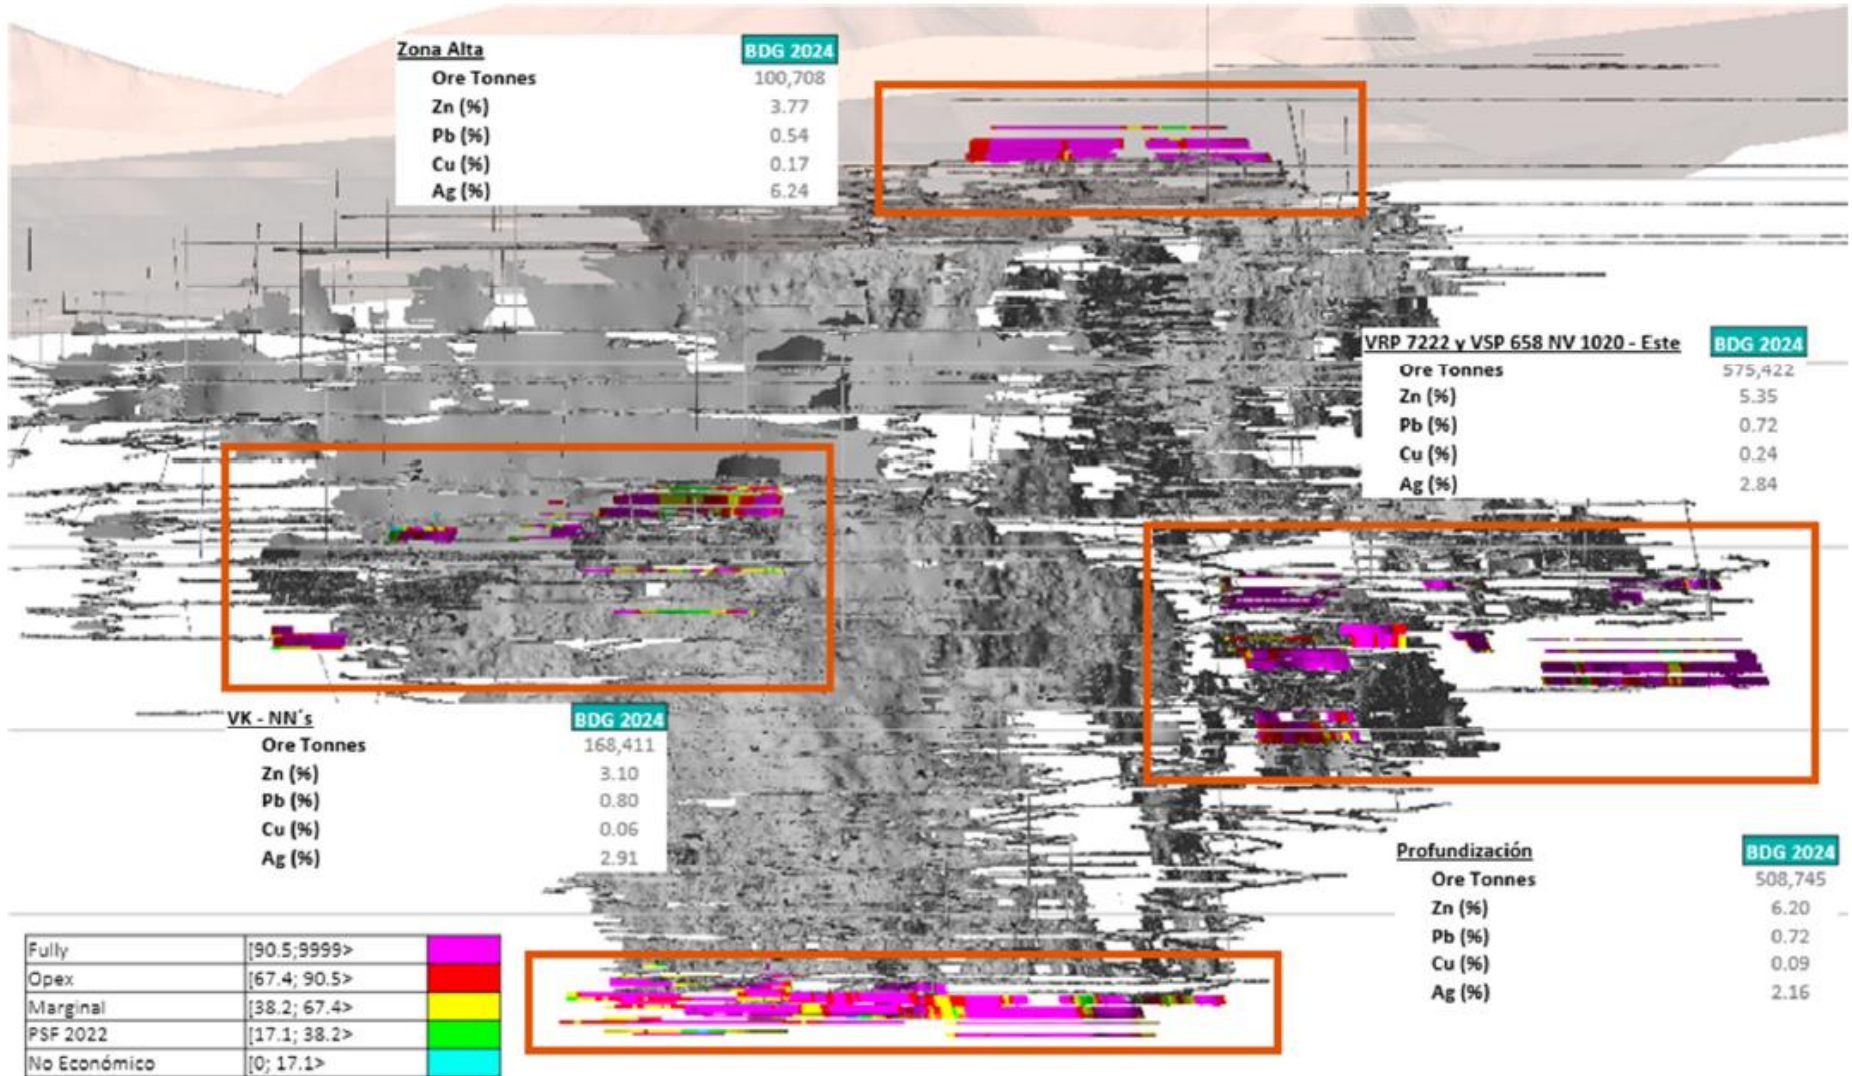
| Zona Alta | BDG 2024 |
|---|---|
| Ore Tonnes | 100,708 |
| Zn (%) | 3.77 |
| Pb (%) | 0.54 |
| Cu (%) | 0.17 |
| Ag (%) | 6.24 |

| VRP 7222 y VSP 658 NV 1020 - Este | BDG 2024 |
|---|---|
| Ore Tonnes | 575,422 |
| Zn (%) | 5.35 |
| Pb (%) | 0.72 |
| Cu (%) | 0.24 |
| Ag (%) | 2.84 |

| VK - NN´s | BDG 2024 |
|---|---|
| Ore Tonnes | 168,411 |
| Zn (%) | 3.10 |
| Pb (%) | 0.80 |
| Cu (%) | 0.06 |
| Ag (%) | 2.91 |

| Profundización | BDG 2024 |
|---|---|
| Ore Tonnes | 508,745 |
| Zn (%) | 6.20 |
| Pb (%) | 0.72 |
| Cu (%) | 0.09 |
| Ag (%) | 2.16 |

| Fully | [90.5;9999> | |
|---|---|---|
| Opex | [67.4; 90.5> | |
| Marginal | [38.2; 67.4> | |
| PSF 2022 | [17.1; 38.2> | |
| No Económico | [0; 17.1> | |